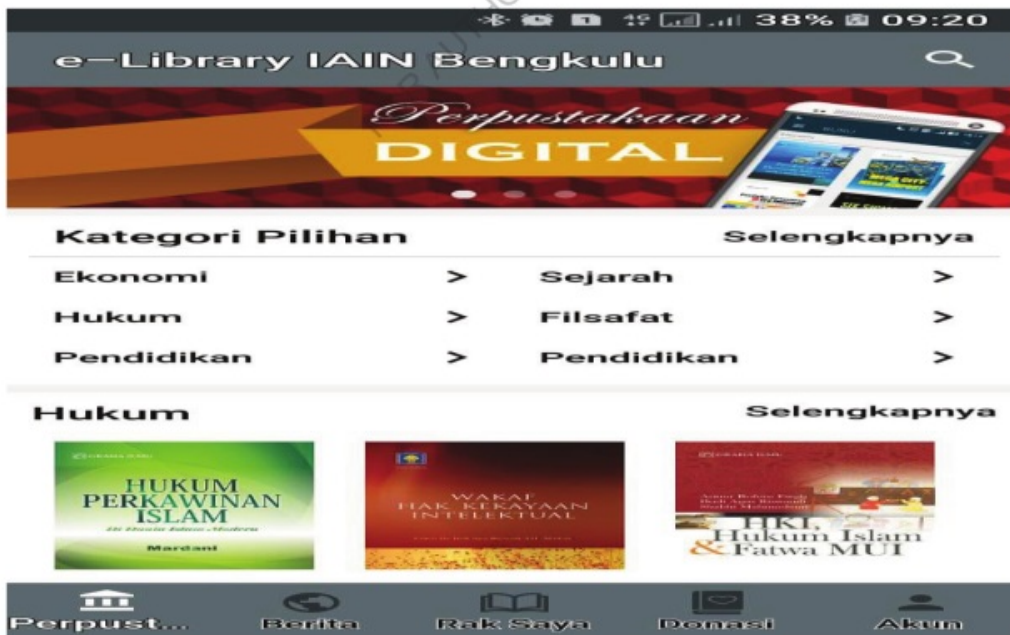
38% 09:20

e-Library IAIN Bengkulu

Perpustakaan
DIGITAL

Kategori Pilihan
Selengkapnya

Ekonomi >
Sejarah >
Hukum >
Filsafat >
Pendidikan >
Pendidikan >

Hukum
Selengkapnya

HUKUM PERKAWINAN ISLAM
Di Dunia Islam Modern
Mardani

WAKAF HAK KEKAYAAN INTELEKTUAL

HKI, Hukum Islam & Fatwa MUI

Perpust...
Berita
Rak Saya
Donasi
Akun